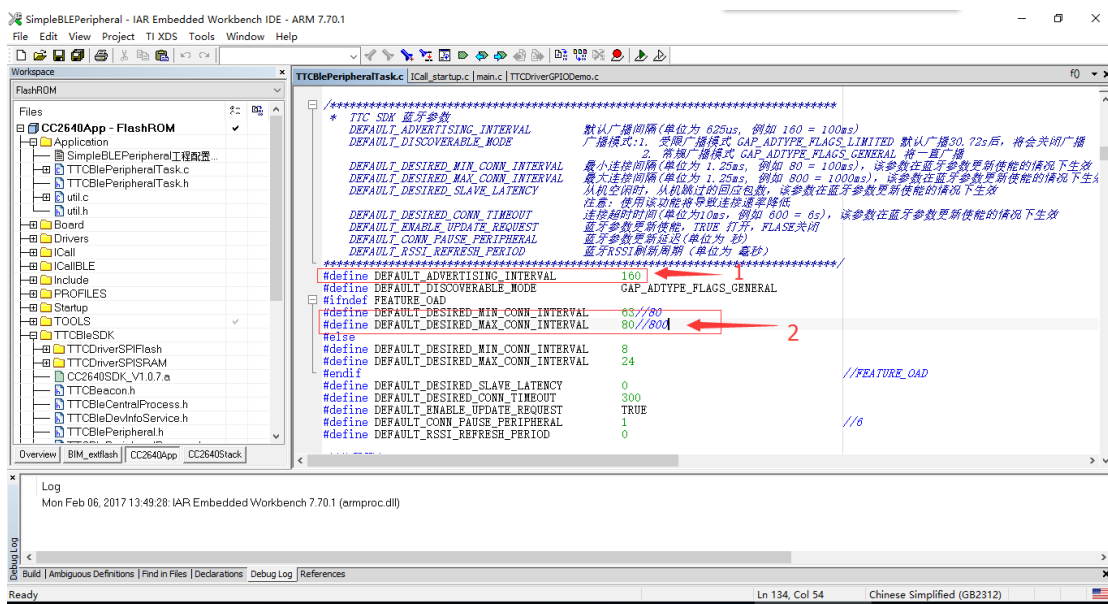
SimpleBLEPeripheral - IAR Embedded Workbench IDE - ARM 7.70.1

File Edit View Project TI XDS Tools Window Help

Workspace
FlashROM
Files
CC2640App - FlashROM
Application
SimpleBLEPeripheral工程配置...
TTCBlePeripheralTask.c
TTCBlePeripheralTask.h
util.c
util.h
Board
Drivers
ICall
ICallBLE
Include
PROFILES
Startup
TOOLS
TTCBleSDK
TTCDriverSPIFlash
TTCDriverSPISRAM
CC2640SDK_V1.0.7.a
TTCBeacon.h
TTCBleCentralProcess.h
TTCBleDevInfoService.h
TTCBlePeripheral.h

Overview BIM_extflash CC2640App CC2640Stack

TTCBlePeripheralTask.c ICall_startup.c main.c TTCDriverGPIODemo.c
f0

/*****************************************************************
* TTC SDK 蓝牙参数
DEFAULT_ADVERTISING_INTERVAL 默认广播间隔(单位为 625us, 例如 160 = 100ms)
DEFAULT_DISCOVERABLE_MODE 广播模式:1. 受限广播模式 GAP_ADTYPE_FLAGS_LIMITED 默认广播30.72s后, 将会关闭广播
2. 常规广播模式 GAP_ADTYPE_FLAGS_GENERAL 将一直广播
DEFAULT_DESIRED_MIN_CONN_INTERVAL 最小连接间隔(单位为 1.25ms, 例如 80 = 100ms), 该参数在蓝牙参数更新使能的情况下生效
DEFAULT_DESIRED_MAX_CONN_INTERVAL 最大连接间隔(单位为 1.25ms, 例如 800 = 1000ms), 该参数在蓝牙参数更新使能的情况下生效
DEFAULT_DESIRED_SLAVE_LATENCY 从机空闲时, 从机跳过的回应包数, 该参数在蓝牙参数更新使能的情况下生效
注意: 使用该功能将导致连接速率降低
DEFAULT_DESIRED_CONN_TIMEOUT 连接超时时间(单位为10ms, 例如 600 = 6s), 该参数在蓝牙参数更新使能的情况下生效
DEFAULT_ENABLE_UPDATE_REQUEST 蓝牙参数更新使能, TRUE 打开, FLASE关闭
DEFAULT_CONN_PAUSE_PERIPHERAL 蓝牙参数更新延迟(单位为 秒)
DEFAULT_RSSI_REFRESH_PERIOD 蓝牙RSSI刷新周期(单位为 毫秒)
*****************************************************************/
#define DEFAULT_ADVERTISING_INTERVAL 160
1
#define DEFAULT_DISCOVERABLE_MODE GAP_ADTYPE_FLAGS_GENERAL
#ifndef FEATURE_OAD
#define DEFAULT_DESIRED_MIN_CONN_INTERVAL 63//80
#define DEFAULT_DESIRED_MAX_CONN_INTERVAL 80//800
2
#else
#define DEFAULT_DESIRED_MIN_CONN_INTERVAL 8
#define DEFAULT_DESIRED_MAX_CONN_INTERVAL 24
#endif //FEATURE_OAD
#define DEFAULT_DESIRED_SLAVE_LATENCY 0
#define DEFAULT_DESIRED_CONN_TIMEOUT 300
#define DEFAULT_ENABLE_UPDATE_REQUEST TRUE
#define DEFAULT_CONN_PAUSE_PERIPHERAL 1 //6
#define DEFAULT_RSSI_REFRESH_PERIOD 0

Log
Mon Feb 06, 2017 13:49:28: IAR Embedded Workbench 7.70.1 (armproc.dll)

Debug Log
Build Ambiguous Definitions Find in Files Declarations Debug Log References
Ready Ln 134, Col 54 Chinese Simplified (GB2312)